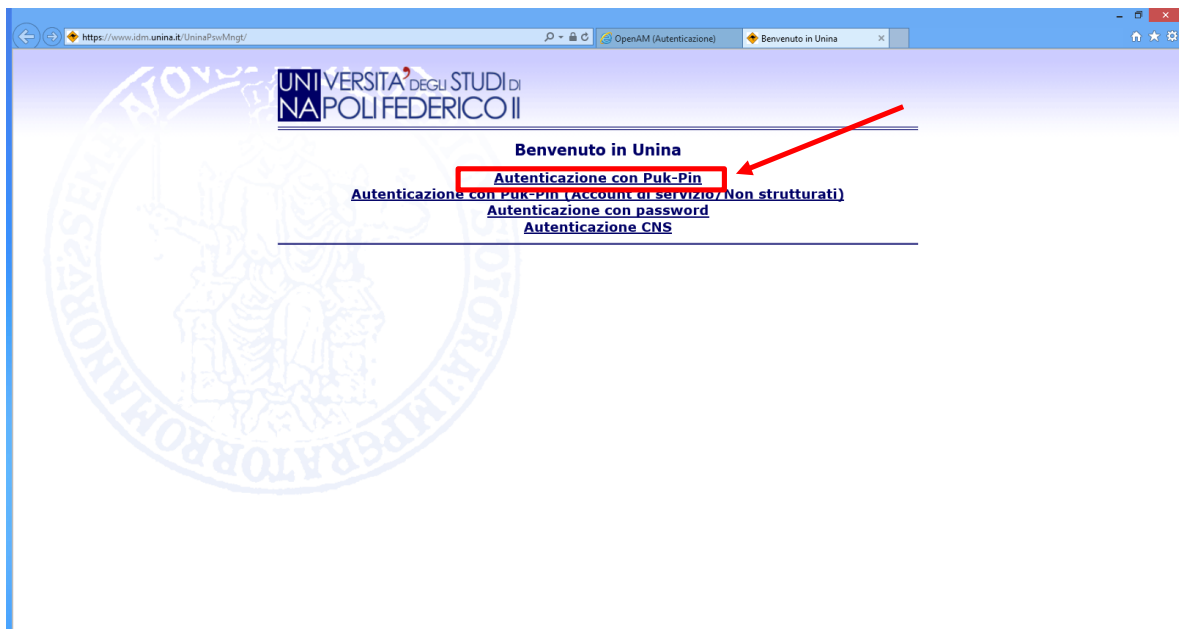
https://www.idm.unina.it/UninaPswMngt/

OpenAM (Autenticazione)

Benvenuto in Unina

UNIVERSITA' DEGLI STUDI DI NAPOLI FEDERICO II

Benvenuto in Unina

Autenticazione con Puk-Pin

Autenticazione con Puk-Pin (Account di servizio/Non strutturati)

Autenticazione con password

Autenticazione CNS